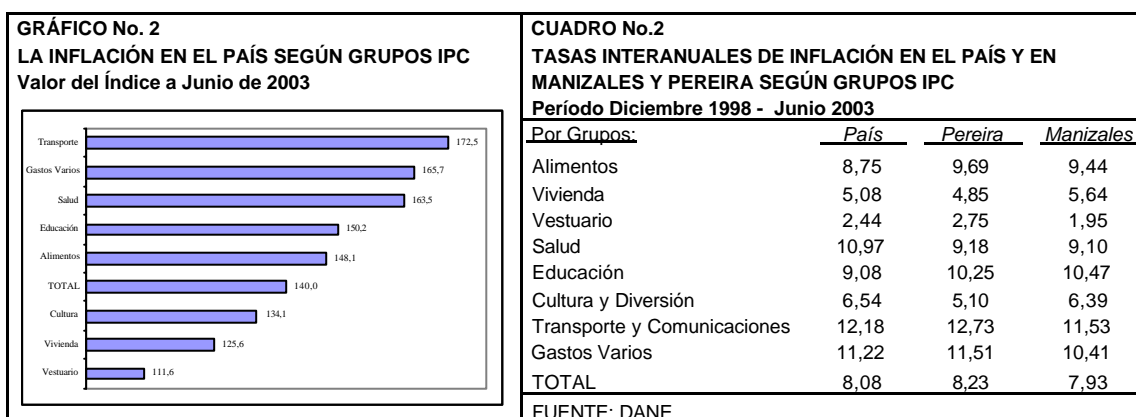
GRÁFICO No. 2
LA INFLACIÓN EN EL PAÍS SEGÚN GRUPOS IPC
Valor del Índice a Junio de 2003

Transporte 172,5
Gastos Varios 165,7
Salud 163,5
Educación 150,2
Alimentos 148,1
TOTAL 140,0
Cultura 134,1
Vivienda 125,6
Vestuario 111,6

CUADRO No.2
TASAS INTERANUALES DE INFLACIÓN EN EL PAÍS Y EN MANIZALES Y PEREIRA SEGÚN GRUPOS IPC
Período Diciembre 1998 - Junio 2003

| Por Grupos: | País | Pereira | Manizales |
|---|---|---|---|
| Alimentos | 8,75 | 9,69 | 9,44 |
| Vivienda | 5,08 | 4,85 | 5,64 |
| Vestuario | 2,44 | 2,75 | 1,95 |
| Salud | 10,97 | 9,18 | 9,10 |
| Educación | 9,08 | 10,25 | 10,47 |
| Cultura y Diversión | 6,54 | 5,10 | 6,39 |
| Transporte y Comunicaciones | 12,18 | 12,73 | 11,53 |
| Gastos Varios | 11,22 | 11,51 | 10,41 |
| TOTAL | 8,08 | 8,23 | 7,93 |

FUENTE: DANE